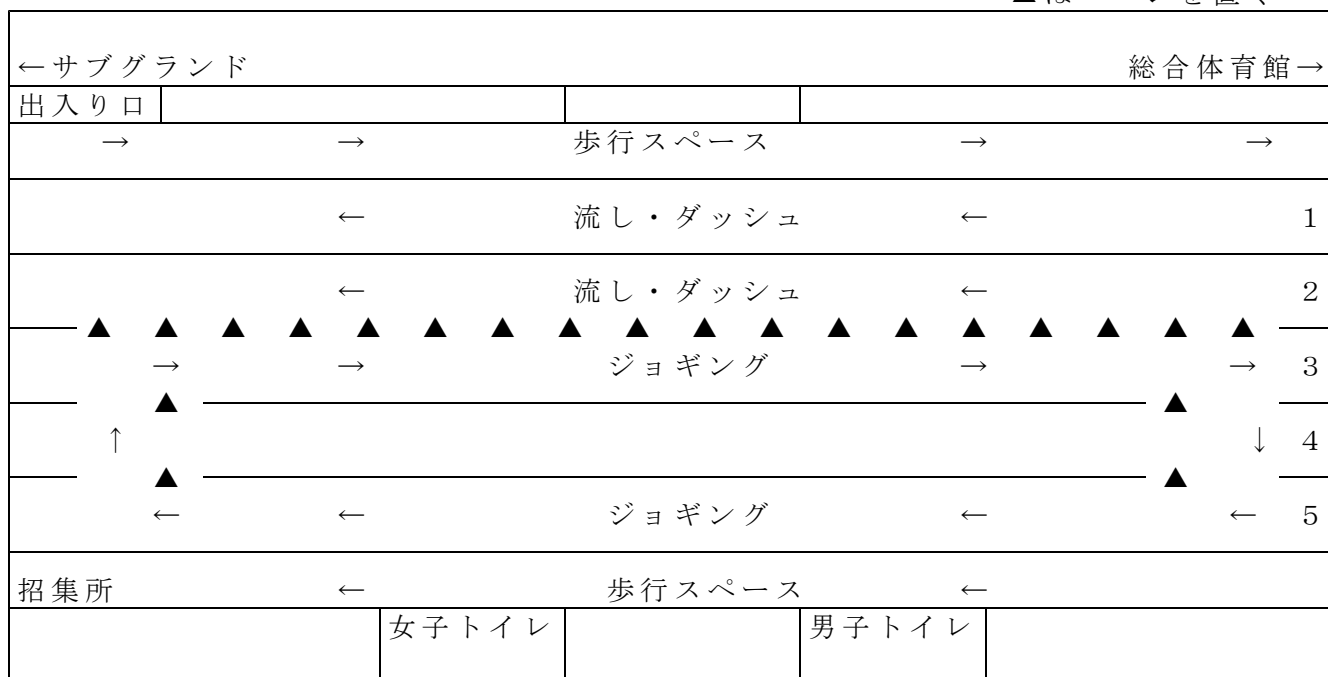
▲は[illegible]

←サブグランド　総合体育館→

出入り口

→ → 歩行スペース → →

← 流し・ダッシュ ← 1

← 流し・ダッシュ ← 2

▲ ▲ ▲ ▲ ▲ ▲ ▲ ▲ ▲ ▲ ▲ ▲ ▲ ▲ ▲ ▲ ▲ ▲

→ → ジョギング → → 3

▲ ▲

↑ ↓ 4

▲ ▲

← ← ジョギング ← ← 5

招集所 ← 歩行スペース ←

女子トイレ　男子トイレ